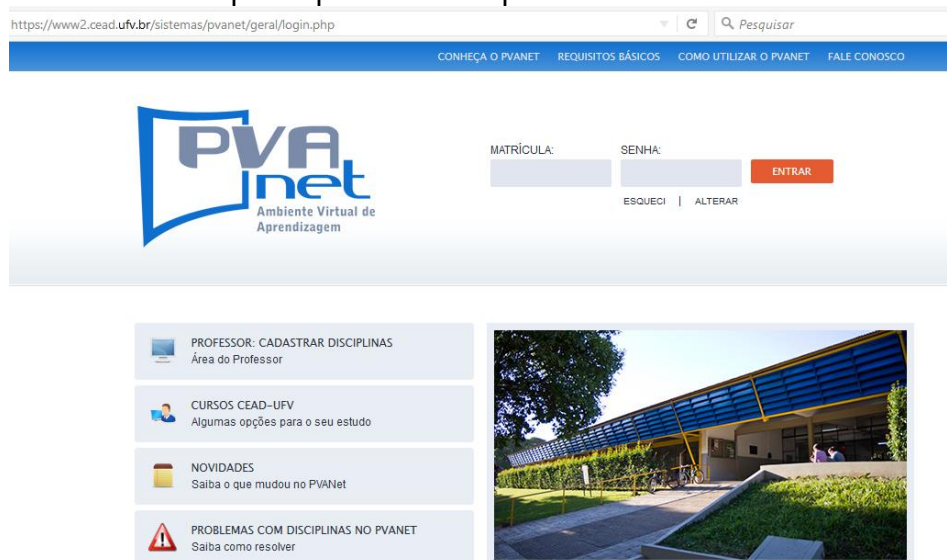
https://www2.cead.ufv.br/sistemas/pvanet/geral/login.php

Pesquisar

CONHEÇA O PVANET REQUISITOS BÁSICOS COMO UTILIZAR O PVANET FALE CONOSCO

PVA net
Ambiente Virtual de Aprendizagem

MATRÍCULA: SENHA:

ENTRAR

ESQUECI | ALTERAR

PROFESSOR: CADASTRAR DISCIPLINAS
Área do Professor

CURSOS CEAD-UFV
Algumas opções para o seu estudo

NOVIDADES
Saiba o que mudou no PVANet

PROBLEMAS COM DISCIPLINAS NO PVANET
Saiba como resolver